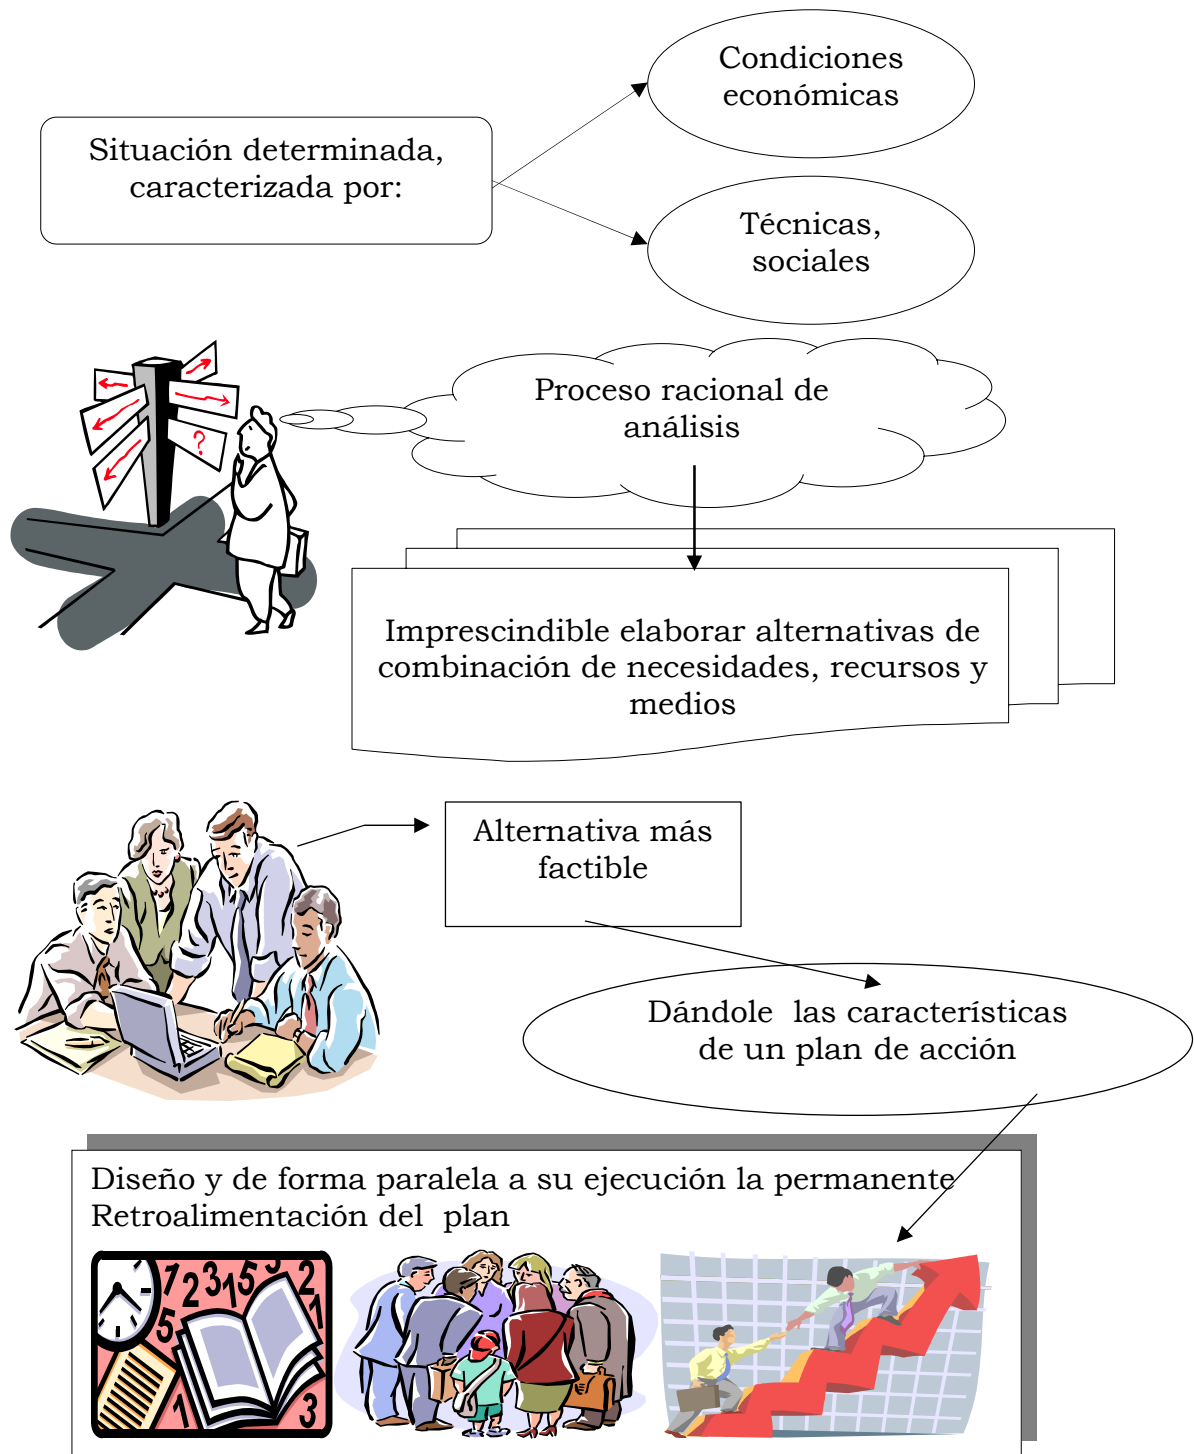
Situación determinada, caracterizada por:

Condiciones económicas

Técnicas, sociales

Proceso racional de análisis

Imprescindible elaborar alternativas de combinación de necesidades, recursos y medios

Alternativa más factible

Dándole las características de un plan de acción

Diseño y de forma paralela a su ejecución la permanente Retroalimentación del plan